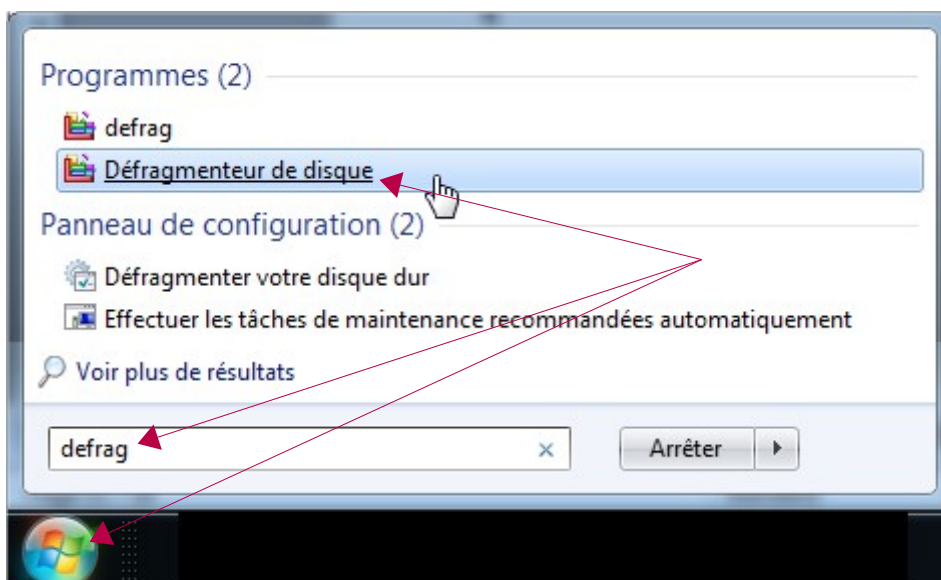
Programmes (2)

defrag

Défragmenteur de disque

Panneau de configuration (2)

Défragmenter votre disque dur

Effectuer les tâches de maintenance recommandées automatiquement

Voir plus de résultats

defrag ×

Arrêter